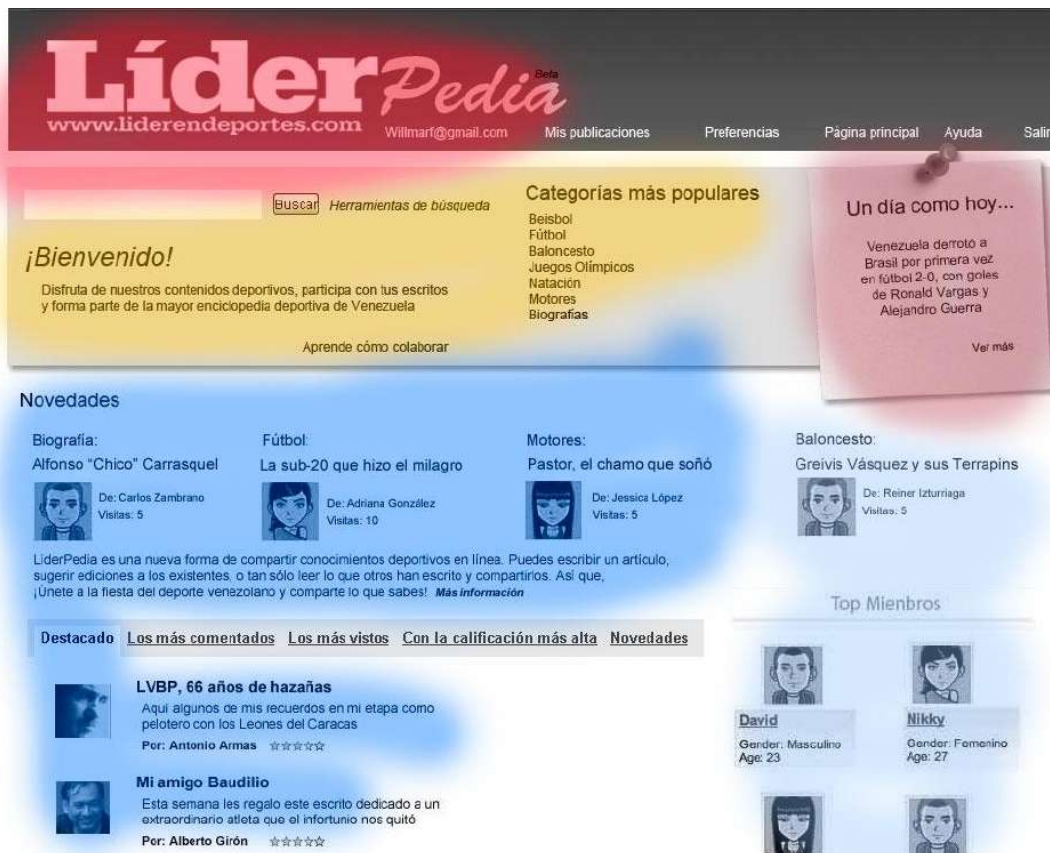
LíderPedia Beta
www.liderendeportes.com

Willmarf@gmail.com Mis publicaciones Preferencias Página principal Ayuda Salir

Buscar Herramientas de búsqueda

¡Bienvenido!

Disfruta de nuestros contenidos deportivos, participa con tus escritos y forma parte de la mayor enciclopedia deportiva de Venezuela

Aprende cómo colaborar

Categorías más populares
Beisbol
Fútbol
Baloncesto
Juegos Olímpicos
Natación
Motores
Biografías

Un día como hoy...

Venezuela derrotó a Brasil por primera vez en fútbol 2-0, con goles de Ronald Vargas y Alejandro Guerra

Ver más

Novedades

Biografía:
Alfonso "Chico" Carrasquel
De: Carlos Zambrano
Visitas: 5

Fútbol:
La sub-20 que hizo el milagro
De: Adriana González
Visitas: 10

Motores:
Pastor, el chamo que soñó
De: Jessica López
Visitas: 5

Baloncesto:
Greivis Vásquez y sus Terrapins
De: Reiner Izturriaga
Visitas: 5

LiderPedia es una nueva forma de compartir conocimientos deportivos en línea. Puedes escribir un artículo, sugerir ediciones a los existentes, o tan sólo leer lo que otros han escrito y compartirlos. Así que, ¡Únete a la fiesta del deporte venezolano y comparte lo que sabes! Más información

Destacado Los más comentados Los más vistos Con la calificación más alta Novedades

LVBP, 66 años de hazañas
Aquí algunos de mis recuerdos en mi etapa como pelotero con los Leones del Caracas
Por: Antonio Armas ☆☆☆☆☆

Mi amigo Baudilio
Esta semana les regalo este escrito dedicado a un extraordinario atleta que el infortunio nos quitó
Por: Alberto Girón ☆☆☆☆☆

Top Mienbros

David
Gender: Masculino
Age: 23

Nikky
Gender: Femenino
Age: 27